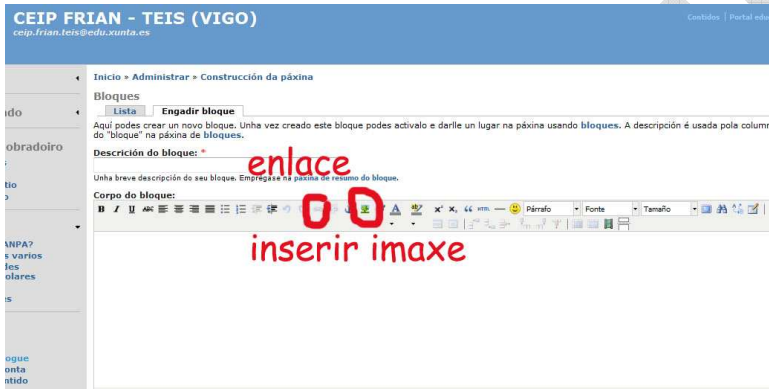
CEIP FRIAN - TEIS (VIGO)
ceip.frian.teis@edu.xunta.es

Contidos | Portal edu

ndo
obradoiro
s
tio
o
ANPA?
s varios
des
olares
es
oque
onta
ntido

Inicio » Administrar » Construcción da páxina

Bloques

Lista | Engadir bloque

Aquí podes crear un novo bloque. Unha vez creado este bloque podes activalo e darlle un lugar na páxina usando bloques. A descripción é usada pola column do "bloque" na páxina de bloques.

Descrición do bloque: *

enlace

Unha breve descripción do seu bloque. Empregase na paxina de resumo do bloque.

Corpo do bloque:

Párrafo | Fonte | Tamaño

inserir imaxe